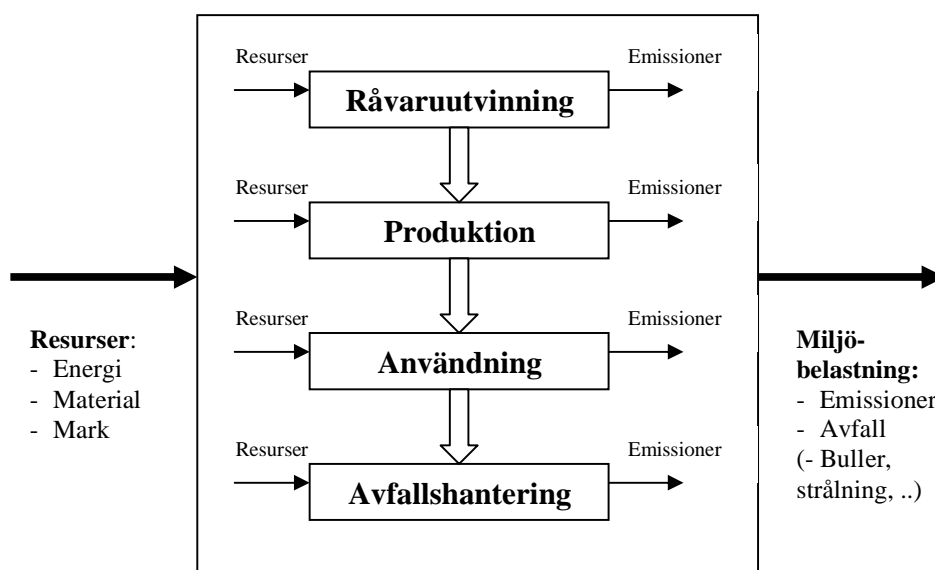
Resurser
Råvaruutvinning
Emissioner

Resurser
Produktion
Emissioner

Resurser
Användning
Emissioner

Resurser
Avfallshantering
Emissioner

**Resurser**:
- Energi
- Material
- Mark

**Miljöbelastning:**
- Emissioner
- Avfall
(- Buller, strålning, ..)